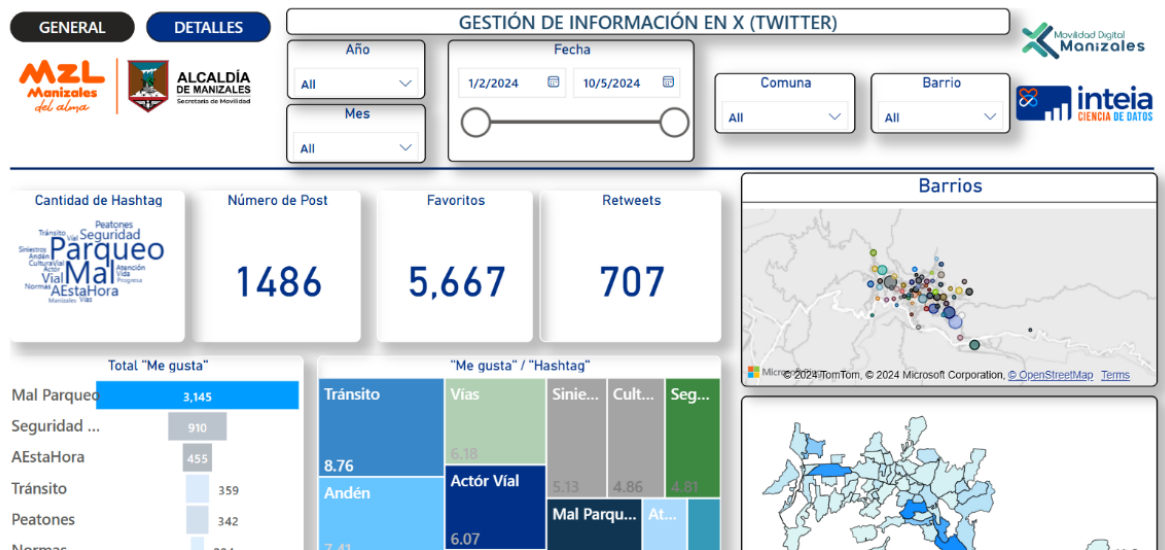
GENERAL

DETALLES

GESTIÓN DE INFORMACIÓN EN X (TWITTER)

Movilidad Digital Manizales

MZL Manizales del alma

ALCALDÍA DE MANIZALES Secretaría de Movilidad

Año
All

Mes
All

Fecha
1/2/2024
10/5/2024

Comuna
All

Barrio
All

inteia CIENCIA DE DATOS

Cantidad de Hashtag

Peatones Seguridad Tránsito Vial Parqueo Siniestros Andén Cultura Actor Mal Atención Vida Vial Progreso Normas AEstaHora Manizales Vías

Número de Post
1486

Favoritos
5,667

Retweets
707

Barrios

Microsoft © 2024 TomTom, © 2024 Microsoft Corporation, © OpenStreetMap Terms

Total "Me gusta"

| | |
|---|---|
| Mal Parqueo | 3,145 |
| Seguridad ... | 910 |
| AEstaHora | 455 |
| Tránsito | 359 |
| Peatones | 342 |
| Normas | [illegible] |

"Me gusta" / "Hashtag"

Tránsito 8.76
Vías 6.18
Sinie... 5.13
Cult... 4.86
Seg... 4.81
Andén 7.41
Actór Víal 6.07
Mal Parqu...
At...